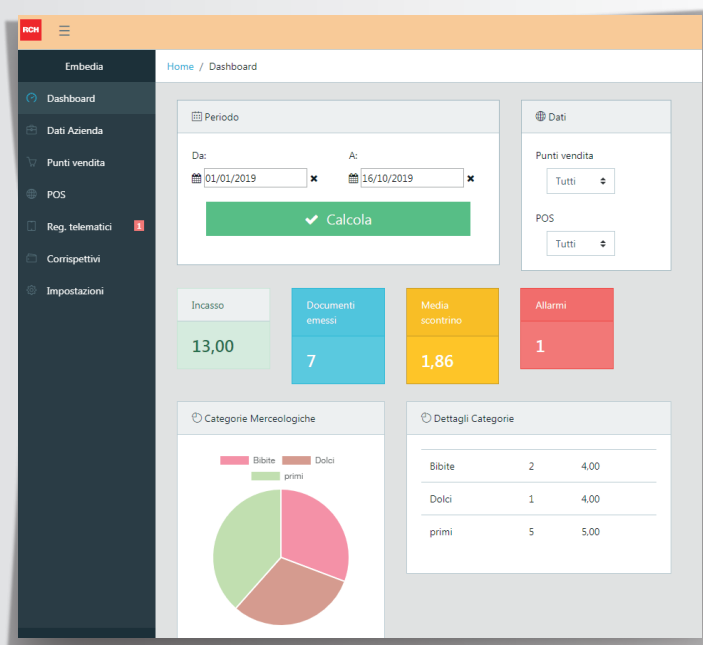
RCH ☰

Embedia

Dashboard
Dati Azienda
Punti vendita
POS
Reg. telematici 1
Corrispettivi
Impostazioni

Home / Dashboard

Periodo

Da: 01/01/2019 ✖
A: 16/10/2019 ✖

✔ Calcola

Dati

Punti vendita
Tutti

POS
Tutti

Incasso
13,00

Documenti emessi
7

Media scontrino
1,86

Allarmi
1

Categorie Merceologiche

Bibite Dolci primi

Dettagli Categorie

| Bibite | 2 | 4,00 |
|---|---|---|
| Dolci | 1 | 4,00 |
| primi | 5 | 5,00 |